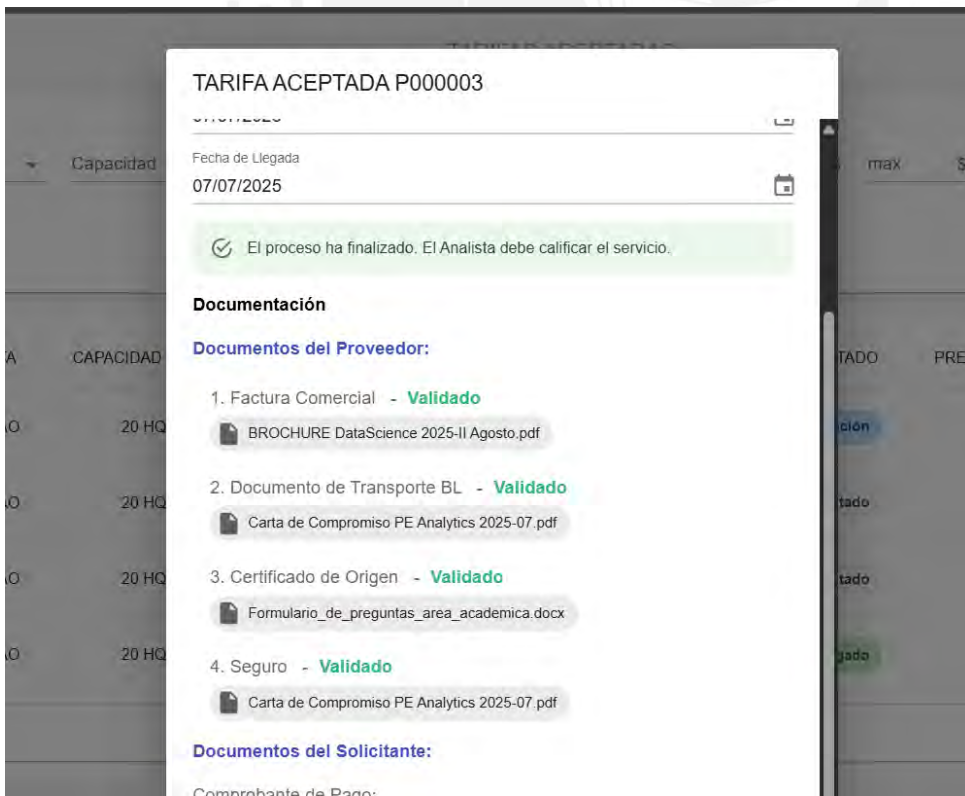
TARIFA ACEPTADA P000003

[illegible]

Fecha de Llegada
07/07/2025

El proceso ha finalizado. El Analista debe calificar el servicio.

Documentación

Documentos del Proveedor:

1. Factura Comercial - Validado
BROCHURE DataScience 2025-II Agosto.pdf

2. Documento de Transporte BL - Validado
Carta de Compromiso PE Analytics 2025-07.pdf

3. Certificado de Origen - Validado
Formulario_de_preguntas_area_academica.docx

4. Seguro - Validado
Carta de Compromiso PE Analytics 2025-07.pdf

Documentos del Solicitante:

Comprobante de Pago:

Capacidad
max
CAPACIDAD
TADO
PRE
20 HQ
20 HQ
20 HQ
20 HQ
ción
tado
tado
gado